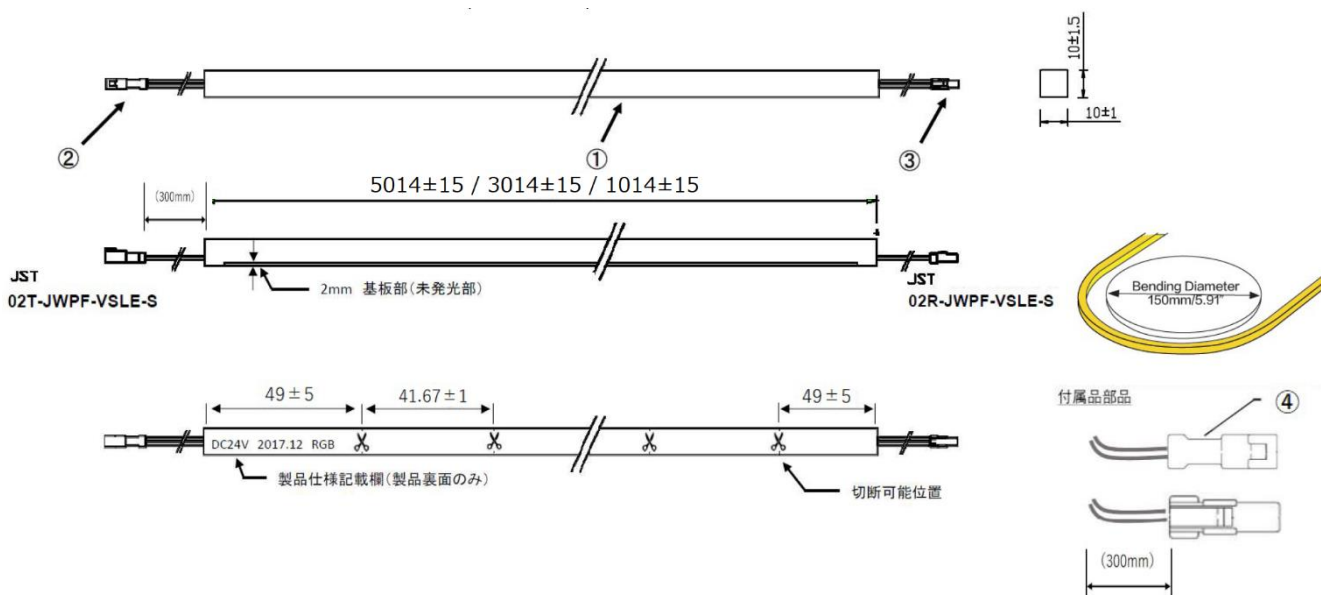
② ① ③

10±1.5

10±1

(300mm)

5014±15 / 3014±15 / 1014±15

JST
02T-JWPF-VSLE-S

2mm 基板部(未発光部)

JST
02R-JWPF-VSLE-S

Bending Diameter
150mm/5.91"

49 ± 5

41.67 ± 1

49 ± 5

DC24V 2017.12 RGB

製品仕様記載欄(製品裏面のみ)

切断可能位置

付属品部品

④

(300mm)